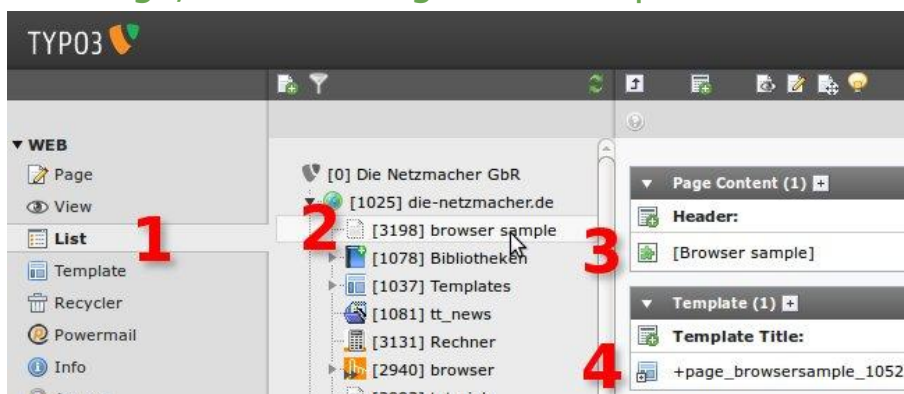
TYPO3

▼ WEB
Page
View
List
Template
Recycler
Powermail
Info

1

[0] Die Netzmacher GbR
[1025] die-netzmacher.de
[3198] browser sample
[1078] Bibliotheken
[1037] Templates
[1081] tt_news
[3131] Rechner
[2940] browser

2

▼ Page Content (1)
Header:
[Browser sample]

3

▼ Template (1)
Template Title:
+page_browsersample_1052

4